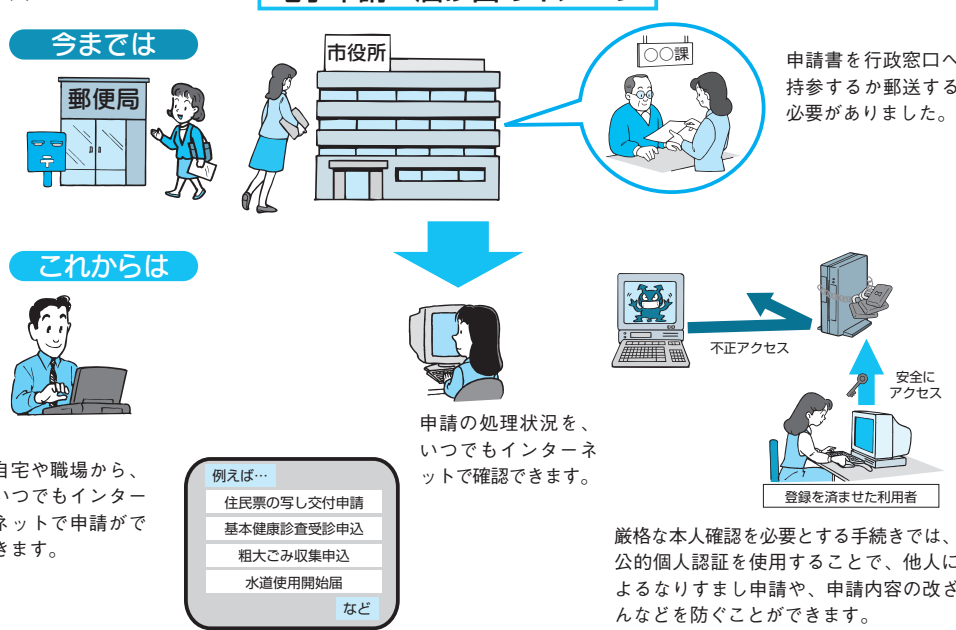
今までは

郵便局

市役所

〇〇課

申請書を行政窓口へ持参するか郵送する必要がありました。

これからは

自宅や職場から、いつでもインターネットで申請ができます。

例えば…
住民票の写し交付申請
基本健康診査受診申込
粗大ごみ収集申込
水道使用開始届
など

申請の処理状況を、いつでもインターネットで確認できます。

不正アクセス

安全にアクセス

登録を済ませた利用者

厳格な本人確認を必要とする手続きでは、公的個人認証を使用することで、他人によるなりすまし申請や、申請内容の改ざんなどを防ぐことができます。